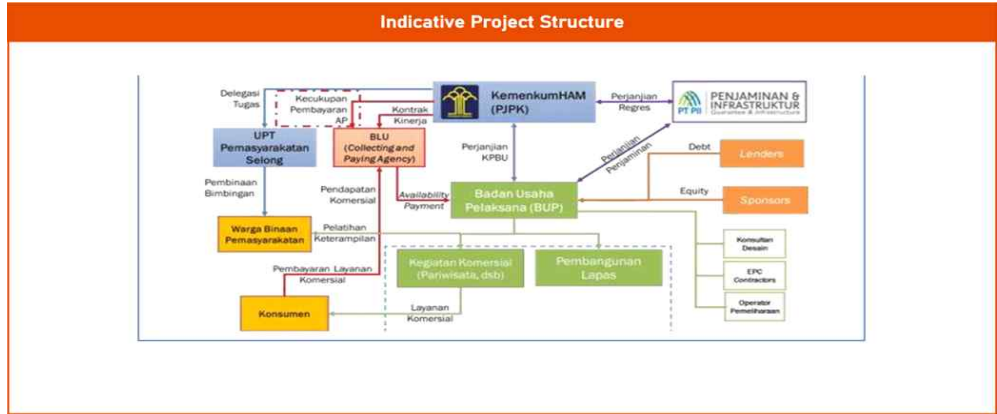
Indicative Project Structure

Delegasi Tugas

Kecukupan Pembayaran AP

Kontrak Kinerja

KemenkumHAM (PJPK)

Perjanjian Regres

PT PII PENJAMINAN INFRASTRUKTUR Guarantee & Infrastructure

UPT Pemasyarakatan Selong

BLU (Collecting and Paying Agency)

Perjanjian KPBU

Perjanjian Penjaminan

Debt

Lenders

Pembinaan Bimbingan

Pendapatan Komersial

Availability Payment

Badan Usaha Pelaksana (BUP)

Equity

Sponsors

Warga Binaan Pemasyarakatan

Pelatihan Keterampilan

Konsultan Desain

Kegiatan Komersial (Pariwisata, dsb)

Pembangunan Lapas

EPC Contractors

Pembayaran Layanan Komersial

Operator Pemeliharaan

Konsumen

Layanan Komersial